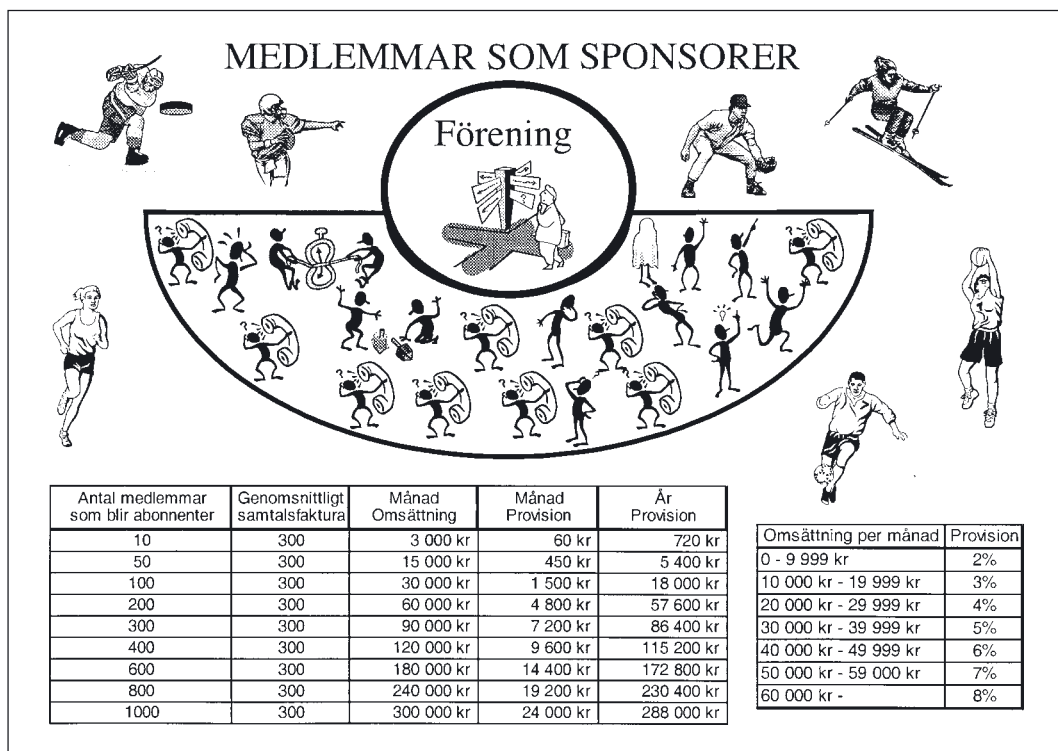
MEDLEMMAR SOM SPONSORER

Förening

| Antal medlemmar som blir abonnenter | Genomsnittligt samtalsfaktura | Månad Omsättning | Månad Provision | År Provision |
|---|---|---|---|---|
| 10 | 300 | 3 000 kr | 60 kr | 720 kr |
| 50 | 300 | 15 000 kr | 450 kr | 5 400 kr |
| 100 | 300 | 30 000 kr | 1 500 kr | 18 000 kr |
| 200 | 300 | 60 000 kr | 4 800 kr | 57 600 kr |
| 300 | 300 | 90 000 kr | 7 200 kr | 86 400 kr |
| 400 | 300 | 120 000 kr | 9 600 kr | 115 200 kr |
| 600 | 300 | 180 000 kr | 14 400 kr | 172 800 kr |
| 800 | 300 | 240 000 kr | 19 200 kr | 230 400 kr |
| 1000 | 300 | 300 000 kr | 24 000 kr | 288 000 kr |

| Omsättning per månad | Provision |
|---|---|
| 0 - 9 999 kr | 2% |
| 10 000 kr - 19 999 kr | 3% |
| 20 000 kr - 29 999 kr | 4% |
| 30 000 kr - 39 999 kr | 5% |
| 40 000 kr - 49 999 kr | 6% |
| 50 000 kr - 59 000 kr | 7% |
| 60 000 kr - | 8% |